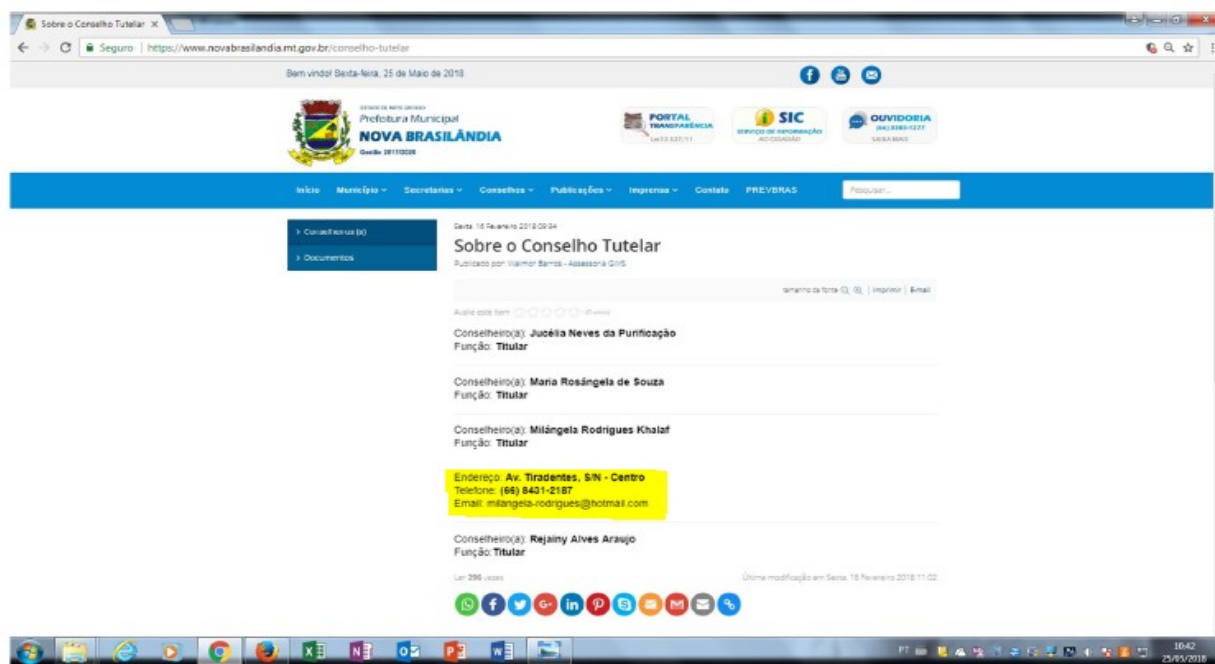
Sobre o Conselho Tutelar ×

Seguro | https://www.novabrasilandia.mt.gov.br/conselho-tutelar

Bem vindo! Sexta-feira, 25 de Maio de 2018

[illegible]
Prefeitura Municipal
NOVA BRASILÂNDIA
Gestão 2017/2020

PORTAL TRANSPARÊNCIA
Lei 12.527/11

SIC
SERVIÇO DE INFORMAÇÃO AO CIDADÃO

OUVIDORIA
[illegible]
SAIBA MAIS

Início Município Secretarias Conselhos Publicações Imprensa Contato PREVBRAS Pesquisar...

> Conselheiros(a)
> Documentos

Sexta, 16 Fevereiro 2018 09:04

Sobre o Conselho Tutelar

Publicado por Walmor Barros - Assessoria GMS

tamanho da fonte | Imprimir | E-mail

Avalie este item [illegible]

Conselheiro(a): Jucélia Neves da Purificação
Função: Titular

Conselheiro(a): Maria Rosângela de Souza
Função: Titular

Conselheiro(a): Milángela Rodrigues Khalaf
Função: Titular

Endereço: Av. Tiradentes, S/N - Centro
Telefone: (66) 8401-2187
Email: milangela-rodrigues@hotmail.com

Conselheiro(a): Rejainy Alves Araujo
Função: Titular

Lido 296 vezes

Última modificação em Sexta, 16 Fevereiro 2018 11:02

PT 10:42 25/05/2018